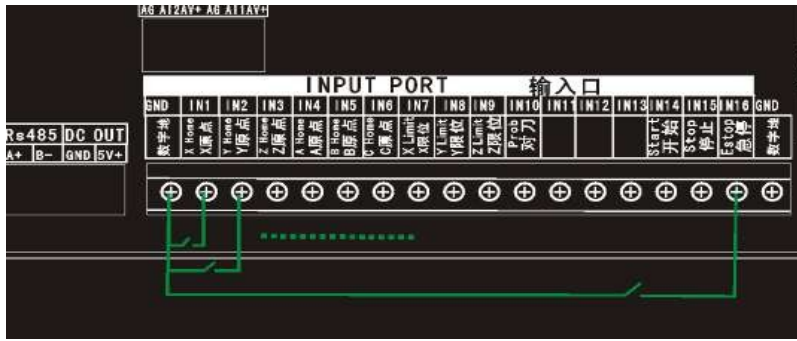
AG AI2AV+ AG AI1AV+

INPUT PORT 输入口

| GND | IN1 | IN2 | IN3 | IN4 | IN5 | IN6 | IN7 | IN8 | IN9 | IN10 | IN11 | IN12 | IN13 | IN14 | IN15 | IN16 | GND |
|---|---|---|---|---|---|---|---|---|---|---|---|---|---|---|---|---|---|
| 数字地 | X Home X原点 | Y Home Y原点 | Z Home Z原点 | X Home A原点 | B Home B原点 | C Home C原点 | X Limit X限位 | Y Limit Y限位 | Z Limit Z限位 | Prob 对刀 | | | | Start 开始 | Stop 停止 | Estop 急停 | 数字地 |

Rs485 DC OUT
A+ B- GND 5V+